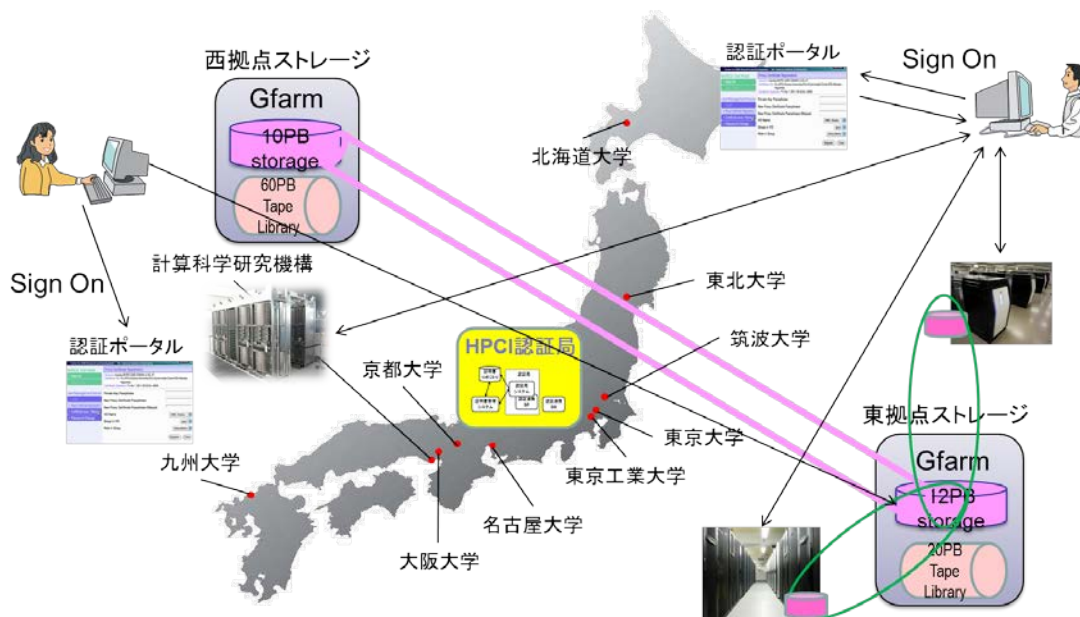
西拠点ストレージ

Gfarm

10PB storage

60PB Tape Library

認証ポータル

Sign On

北海道大学

Sign On

計算科学研究機構

東北大学

認証ポータル

HPCI認証局

筑波大学

京都大学

東京大学

東拠点ストレージ

九州大学

東京工業大学

Gfarm

名古屋大学

12PB storage

大阪大学

20PB Tape Library